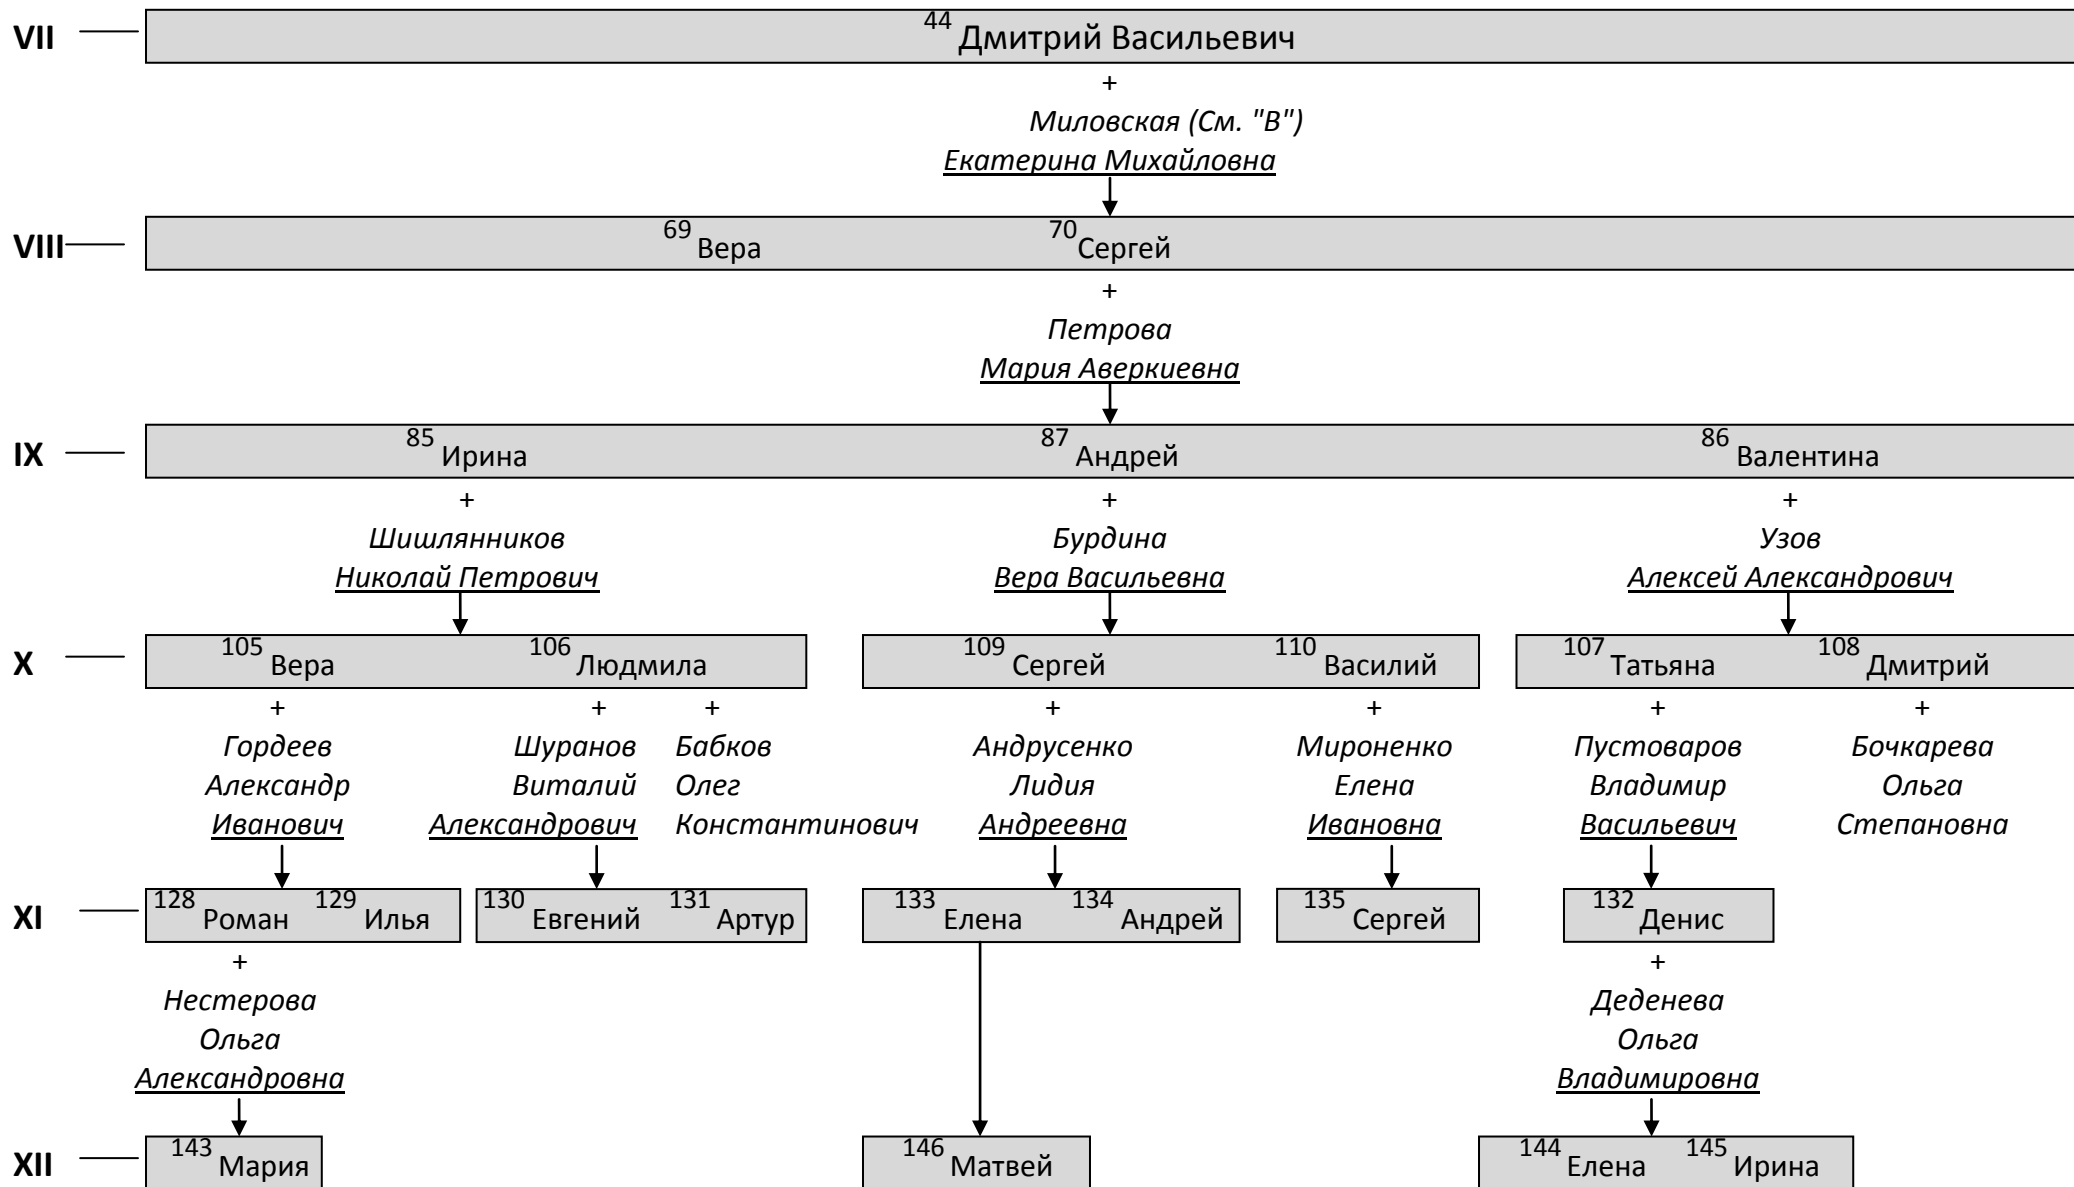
VII
$^{44}$ Дмитрий Васильевич
+
Миловская (См. "В")
Екатерина Михайловна

VIII
$^{69}$ Вера $^{70}$ Сергей
+
Петрова
Мария Аверкиевна

IX
$^{85}$ Ирина $^{87}$ Андрей $^{86}$ Валентина
+
Шишлянников
Николай Петрович
+
Бурдина
Вера Васильевна
+
Узов
Алексей Александрович

X
$^{105}$ Вера $^{106}$ Людмила $^{109}$ Сергей $^{110}$ Василий $^{107}$ Татьяна $^{108}$ Дмитрий
+
Гордеев
Александр
Иванович
+
Шуранов
Виталий
Александрович
+
Бабков
Олег
Константинович
+
Андрусенко
Лидия
Андреевна
+
Мироненко
Елена
Ивановна
+
Пустоваров
Владимир
Васильевич
+
Бочкарева
Ольга
Степановна

XI
$^{128}$ Роман $^{129}$ Илья $^{130}$ Евгений $^{131}$ Артур $^{133}$ Елена $^{134}$ Андрей $^{135}$ Сергей $^{132}$ Денис
+
Нестерова
Ольга
Александровна
+
Деденева
Ольга
Владимировна

XII
$^{143}$ Мария $^{146}$ Матвей $^{144}$ Елена $^{145}$ Ирина